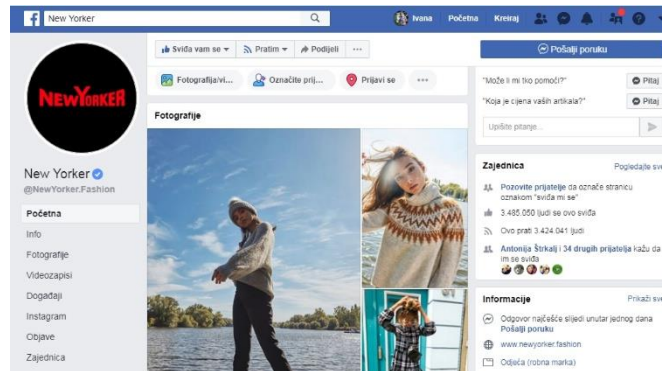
New Yorker

Ivana Početna Kreiraj

Sviđa vam se Pratim Podijeli ···

Pošalji poruku

NEWYORKER

Fotografija/vi... Označite prij... Prijavi se ···

"Može li mi tko pomoći?" Pitaj

"Koja je cijena vaših artikala?" Pitaj

Upišite pitanje...

Fotografije

New Yorker

@NewYorker.Fashion

Početna

Info

Fotografije

Videozapisi

Događaji

Instagram

Objave

Zajednica

Zajednica

Pogledajte sve

Pozovite prijatelje da označe stranicu oznakom "sviđa mi se"

3.485.050 ljudi se ovo sviđa

Ovo prati 3.424.041 ljudi

Antonija Štrkalj i 34 drugih prijatelja kažu da im se sviđa

Informacije

Prikaži sve

Odgovor najčešće slijedi unutar jednog dana

Pošalji poruku

www.newyorker.fashion

Odjeća (robna marka)